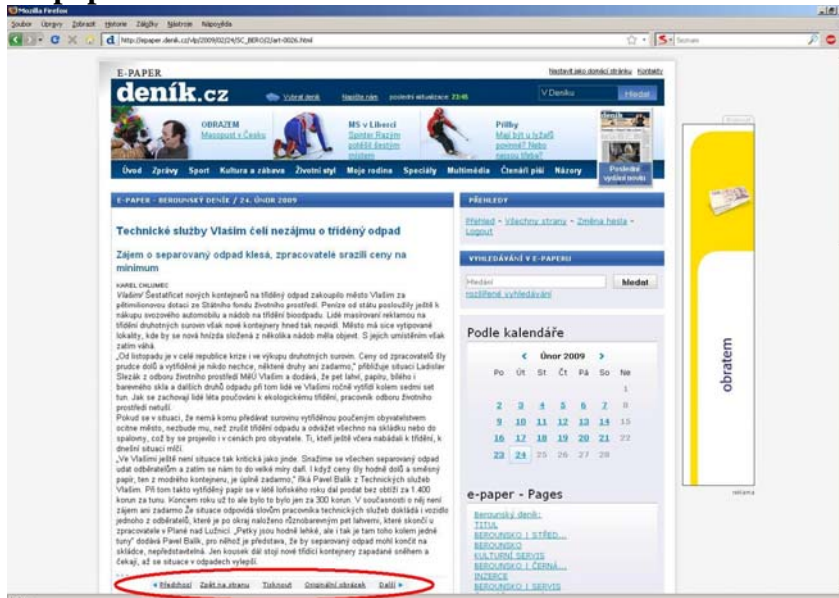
Mozilla Firefox
Soubor Úpravy Zobrazit Historie Záložky Nástroje Nápověda
http://epaper.denik.cz/dp/2009/02/24/SC_BERO/2/art-0026.html
Seznam

Nastavit jako domácí stránku Kontakty
E-PAPER
deník.cz
Vybrat deník Napište nám poslední aktualizace: 23:48
V Deníku Hledat
OBRAZEM Masopust v Česku
MS v Liberci Sprinter Razým pohltil českým mistrem
Přilby Mají být u lyžařů povinné? Nebo nejsou třeba?
Úvod Zprávy Sport Kultura a zábava Životní styl Moje rodina Speciály Multimédia Čtenáři píší Názory
Poslední vydání novin

E-PAPER - BEROUNSKÝ DENÍK / 24. ÚNOR 2009

Technické služby Vlasim čelí nezájmu o tříděný odpad

Zájem o separovaný odpad klesá, zpracovatelé srazili ceny na minimum

KAREL CHLUMEC
Vlašim/ Šestatřicet nových kontejnerů na tříděný odpad zakoupilo město Vlašim za přímnínovou dotaci ze Státního fondu životního prostředí. Peníze od státu posloužily ještě k nákupu svozového automobilu a nádob na tříděný bioodpad. Lidé masivnější reklamou na třídění druhotných surovin však nové kontejnery hned tak neuvidí. Město má sice vytipované lokality, kde by se nová hnízda složená z několika nádob měla objevit. S jejich umístěním však zatím váhá.
„Od listopadu je v celé republice krize i ve výkupu druhotných surovin. Ceny od zpracovatelů šly prudce dolů a vytříděné je nikdo nechce, některé druhy ani zadarmo," přibližuje situaci Ladislav Slezák z odboru životního prostředí MěÚ Vlašim a dodává, že pet lahví, papíru, bílého i barevného skla a dalších druhů odpadu při tom lidé ve Vlašimi ročně vytřídí kolem sedmi set tun. Jak se zachovají lidé léta poučovaní k ekologickému třídění, pracovník odboru životního prostředí netuší.
Pokud se v situaci, že nemá komu předávat surovinu vytříděnou poučeným obyvatelstvem ocitne město, nezbude mu, než zrušit třídění odpadu a odvážet všechno na skládku nebo do spalovny, což by se projevilo i v cenách pro obyvatele. Ti, kteří ještě včera nabádali k třídění, k dnešní situaci mlčí.
„Ve Vlašimi ještě není situace tak kritická jako jinde. Snažíme se všechen separovaný odpad udat odběratelům a zatím se nám to do velké míry daří. I když ceny šly hodně dolů a směsný papír, ten z modrého kontejneru, je úplně zadarmo," říká Pavel Balík z Technických služeb Vlašim. Při tom takto vytříděný papír se v létě loňského roku dal prodat bez obtíží za 1.400 korun za tunu. Koncem roku už to ale bylo to bylo jen za 300 korun. V současnosti o něj není zájem ani zadarmo Že situace odpovídá slovům pracovníka technických služeb dokládá i vozidlo jednoho z odběratelů, které je po okraj naloženo různobarevnými pet lahvemi, které skončí v zpracovatele v Plané nad Lužnicí. „Petky jsou hodně lehké, ale i tak je tam toho kolem jedné tuny" dodává Pavel Balík, pro někoho je představa, že by separovaný odpad mohl končit na skládce, nepředstavitelná. Jen kousek dál stojí nové třídící kontejnery zapadané sněhem a čekají, až se situace v odpadech vylepší.

« Předchozí Zpět na stranu Tisknout Originální obrázek Další »

PŘEHLEDY
Přehled - Všechny strany - Změna hesla - Logout

VYHLEDÁVÁNÍ V E-PAPERU
Hledání Hledat
rozšířené vyhledávání

Podle kalendáře
‹ Únor 2009 ›
| Po | Út | St | Čt | Pá | So | Ne |
|---|---|---|---|---|---|---|
| | | | | | | 1 |
| 2 | 3 | 4 | 5 | 6 | 7 | 8 |
| 9 | 10 | 11 | 12 | 13 | 14 | 15 |
| 16 | 17 | 18 | 19 | 20 | 21 | 22 |
| 23 | 24 | 25 | 26 | 27 | 28 | |

e-paper - Pages
Berounský deník:
TITUL
BEROUNSKO | STŘED...
BEROUNSKO
KULTURNÍ SERVIS
BEROUNSKO | ČERNÁ...
INZERCE
BEROUNSKO | SERVIS

obratem
reklama